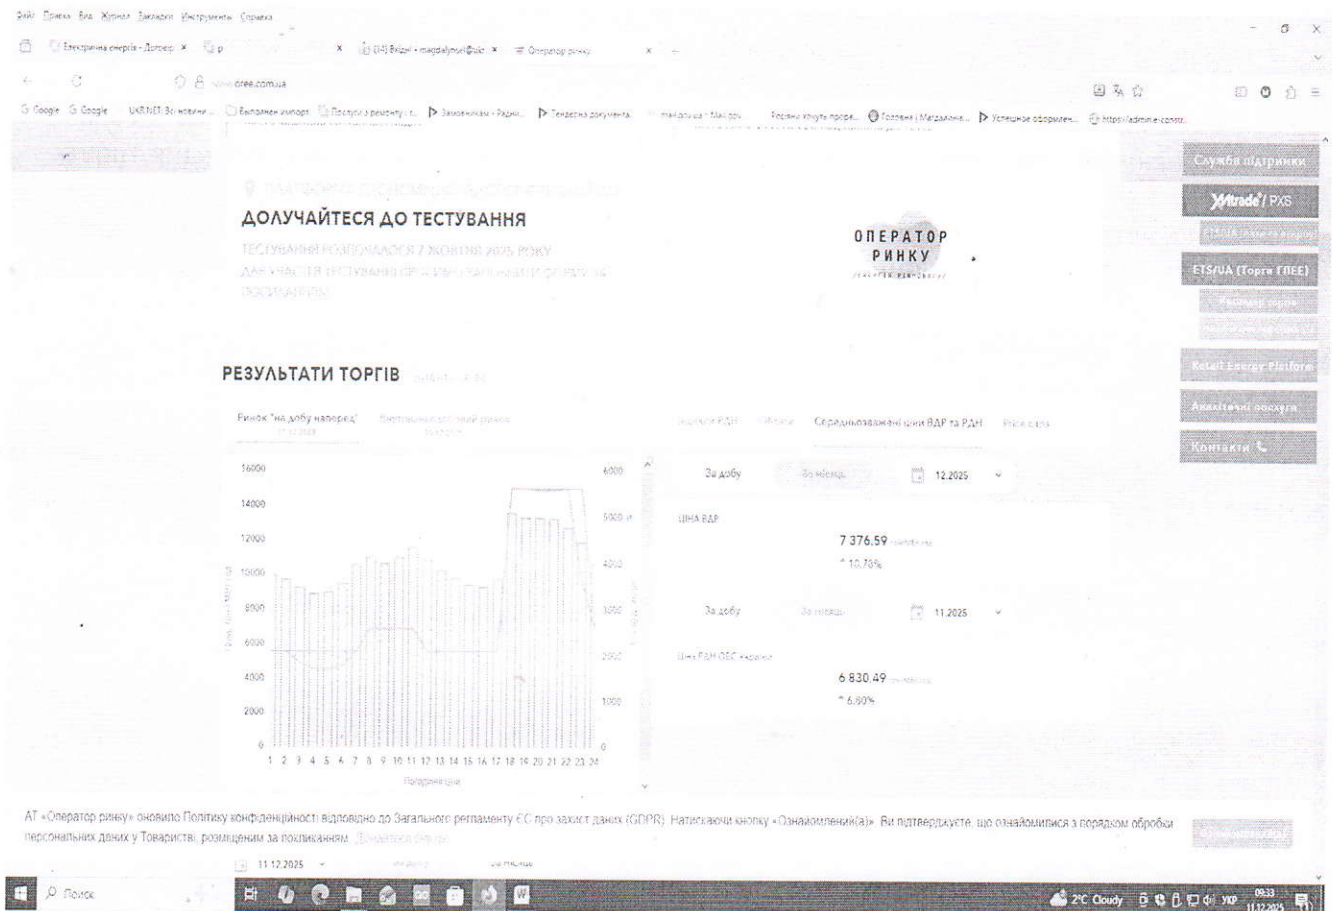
Файл Правка Вид Журнал Закладки Инструменты Справка

Електрична енергія - Договір × Вхідні - magdalynuk@ukr × Оператор ринку ×

www.oree.com.ua

Google Google UKR.NET: Всі новини Выполнен импорт Послуги з ремонту т.. Замовникам - Радни.. Тендерна документа.. Резюме хочуть профе.. Головна | Магдалина.. Успешное оформлен.. https://admin.e-constr..

Служба підтримки

Xtrade / PXS

ETS/UA (Торги ГПЕЕ)

Retail Energy Platform

Аналітичні послуги

Контакти

ДОЛУЧАЙТЕСЯ ДО ТЕСТУВАННЯ

ТЕСТУВАННЯ РОЗПОЧАЛОСЯ 7 ЖОВТНЯ 2025 РОКУ
ДЛЯ УЧАСТІ В ТЕСТУВАННІ ОРЕ ІНФОРМАЦІЙНИЙ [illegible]
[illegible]

ОПЕРАТОР
РИНКУ

РЕЗУЛЬТАТИ ТОРГІВ

Ринок "на добу наперед"
11.12.2025

Внутрішньодобовий ринок

Середньозважені ціни ВДР та РДН

16000
14000
12000
10000
8000
6000
4000
2000
0

6000
5000
4000
3000
2000
1000
0

1 2 3 4 5 6 7 8 9 10 11 12 13 14 15 16 17 18 19 20 21 22 23 24

За добу За місяць 12.2025

ЦІНА ВДР

7 376.59
^ 10.73%

За добу За місяць 11.2025

Ціна РДН ОЕС України

6 830.49
^ 6.60%

АТ «Оператор ринку» оновило Політику конфіденційності відповідно до Загального регламенту ЄС про захист даних (GDPR). Натискаючи кнопку «Ознайомлений(а)», Ви підтверджуєте, що ознайомилися з порядком обробки персональних даних у Товаристві, розміщеним за посиланням.

11.12.2025 За місяць

Поиск

2°C Cloudy УКР 09:33 11.12.2025